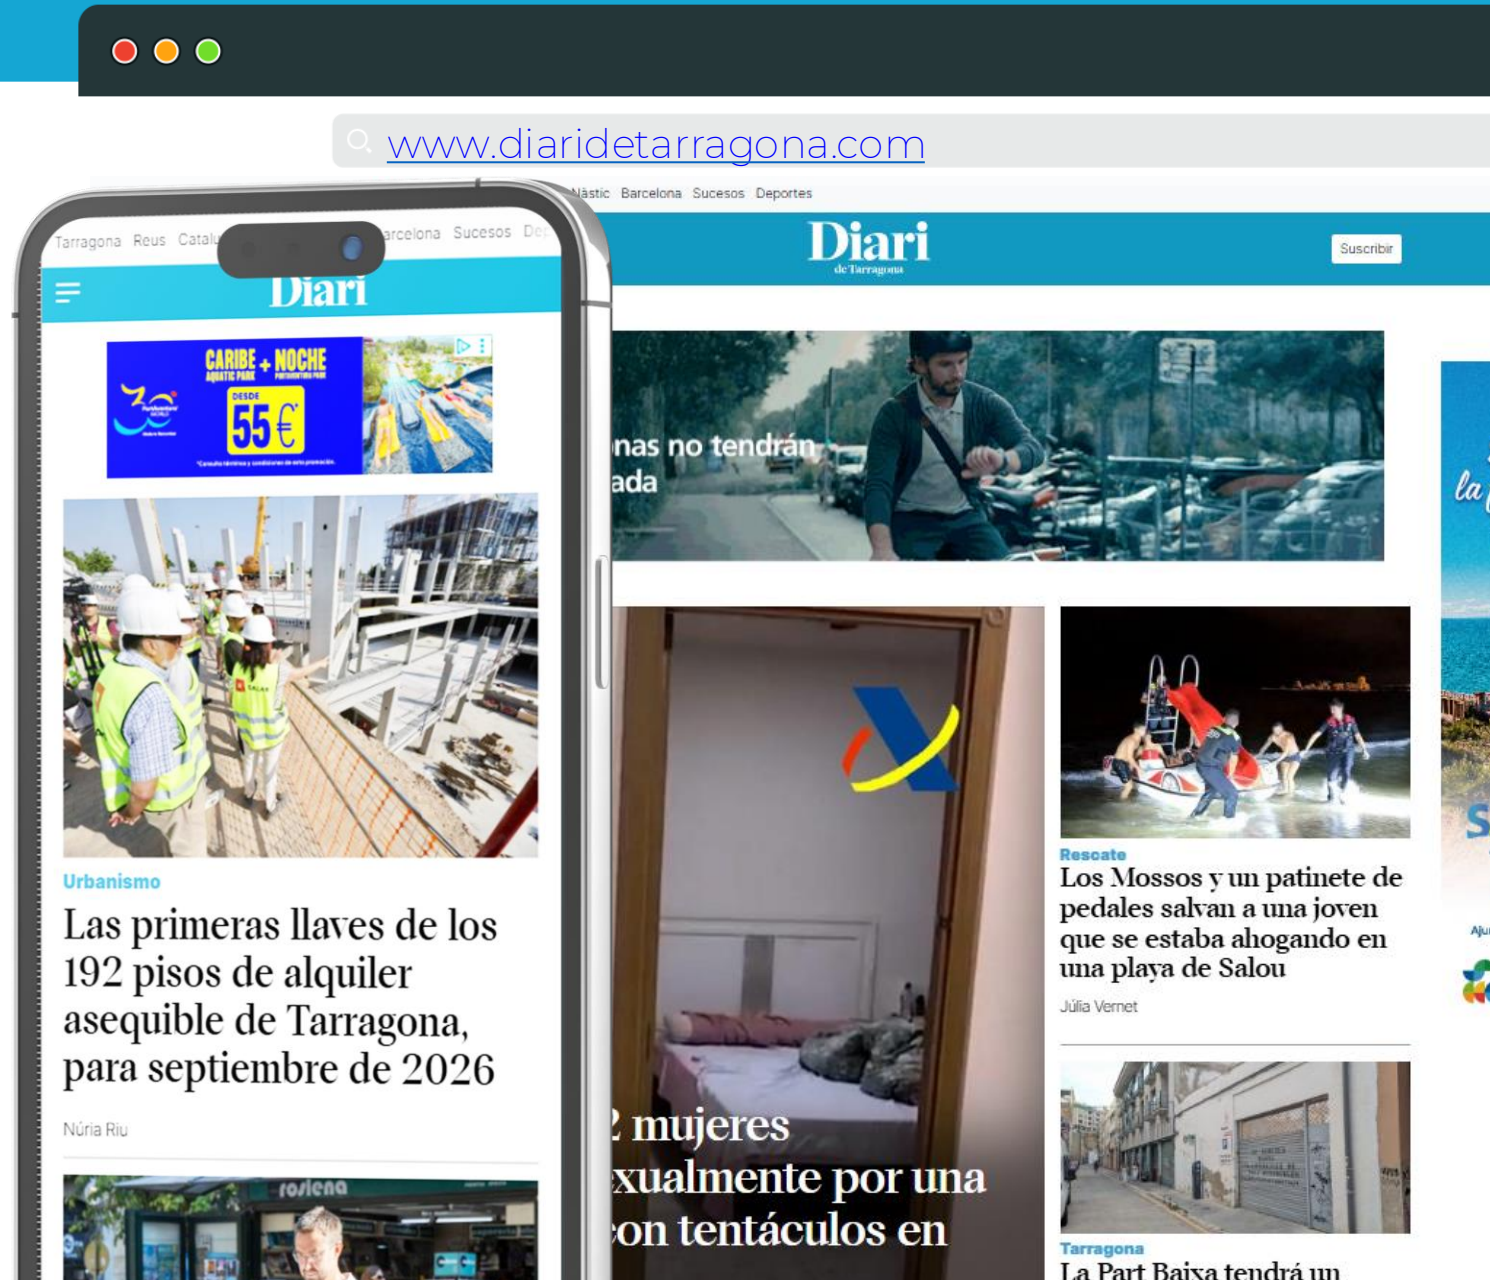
www.diaridetarragona.com

Nàstic Barcelona Sucesos Deportes

Diari
de Tarragona

Suscribir

nas no tendrán
ada

Rescate
Los Mossos y un patinete de pedales salvan a una joven que se estaba ahogando en una playa de Salou

Júlia Vernet

2 mujeres
xualmente por una
on tentáculos en

Tarragona
La Part Baixa tendrá un

Tarragona Reus Catal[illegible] arcelona Sucesos De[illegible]

Diari

CARIBE + NOCHE
AQUATIC PARK
DESDE
55€

Urbanismo
Las primeras llaves de los 192 pisos de alquiler asequible de Tarragona, para septiembre de 2026

Núria Riu

rosiena

la
S
Aju